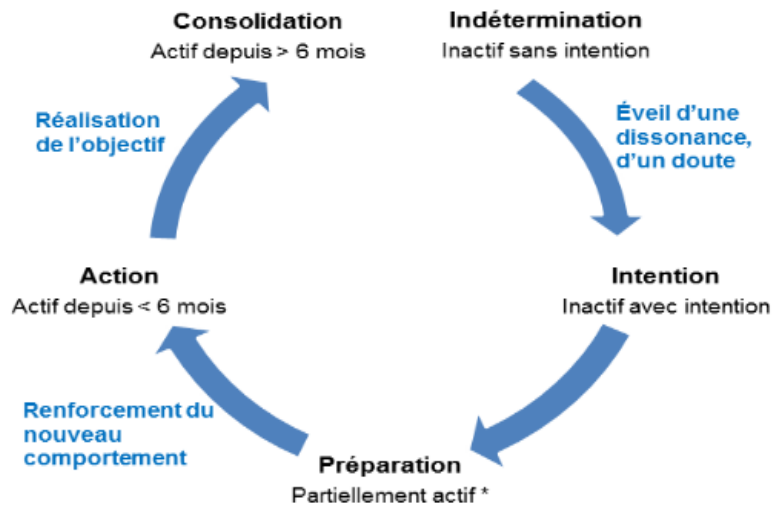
Consolidation
Actif depuis > 6 mois

Indétermination
Inactif sans intention

Éveil d'une dissonance, d'un doute

Intention
Inactif avec intention

Préparation
Partiellement actif *

Renforcement du nouveau comportement

Action
Actif depuis < 6 mois

Réalisation de l'objectif